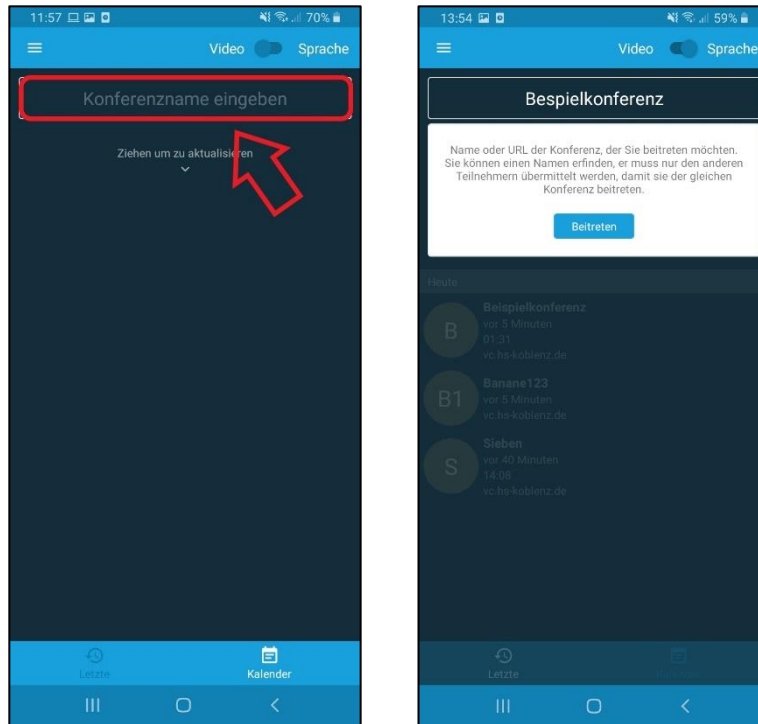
11:57

70%

Video Sprache

Konferenzname eingeben

Ziehen um zu aktualisieren

Letzte

Kalender

13:54

59%

Video Sprache

Bespielkonferenz

Name oder URL der Konferenz, der Sie beitreten möchten. Sie können einen Namen erfinden, er muss nur den anderen Teilnehmern übermittelt werden, damit sie der gleichen Konferenz beitreten.

Beitreten

Heute

B
Beispielkonferenz
vor 5 Minuten
01:31
vc.hs-koblenz.de

B1
Banane123
vor 5 Minuten
vc.hs-koblenz.de

S
Sieben
vor 40 Minuten
14:08
vc.hs-koblenz.de

Letzte

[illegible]